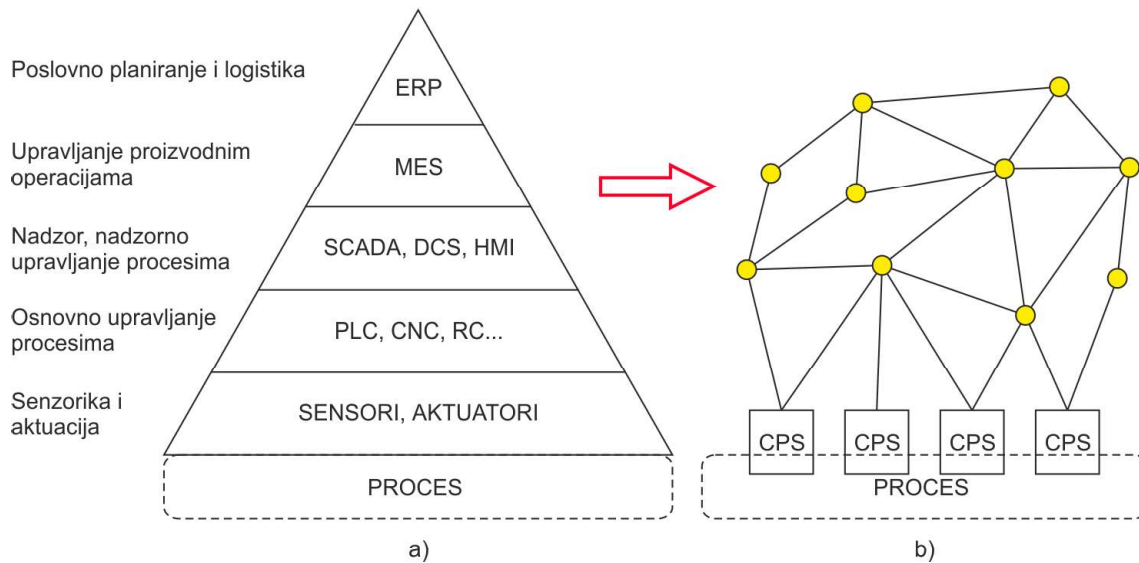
Poslovno planiranje i logistika

ERP

Upravljanje proizvodnim operacijama

MES

Nadzor, nadzorno upravljanje procesima

SCADA, DCS, HMI

Osnovno upravljanje procesima

PLC, CNC, RC...

Senzorika i aktuacija

SENSORI, AKTUATORI

PROCES

a)

CPS CPS CPS CPS

PROCES

b)